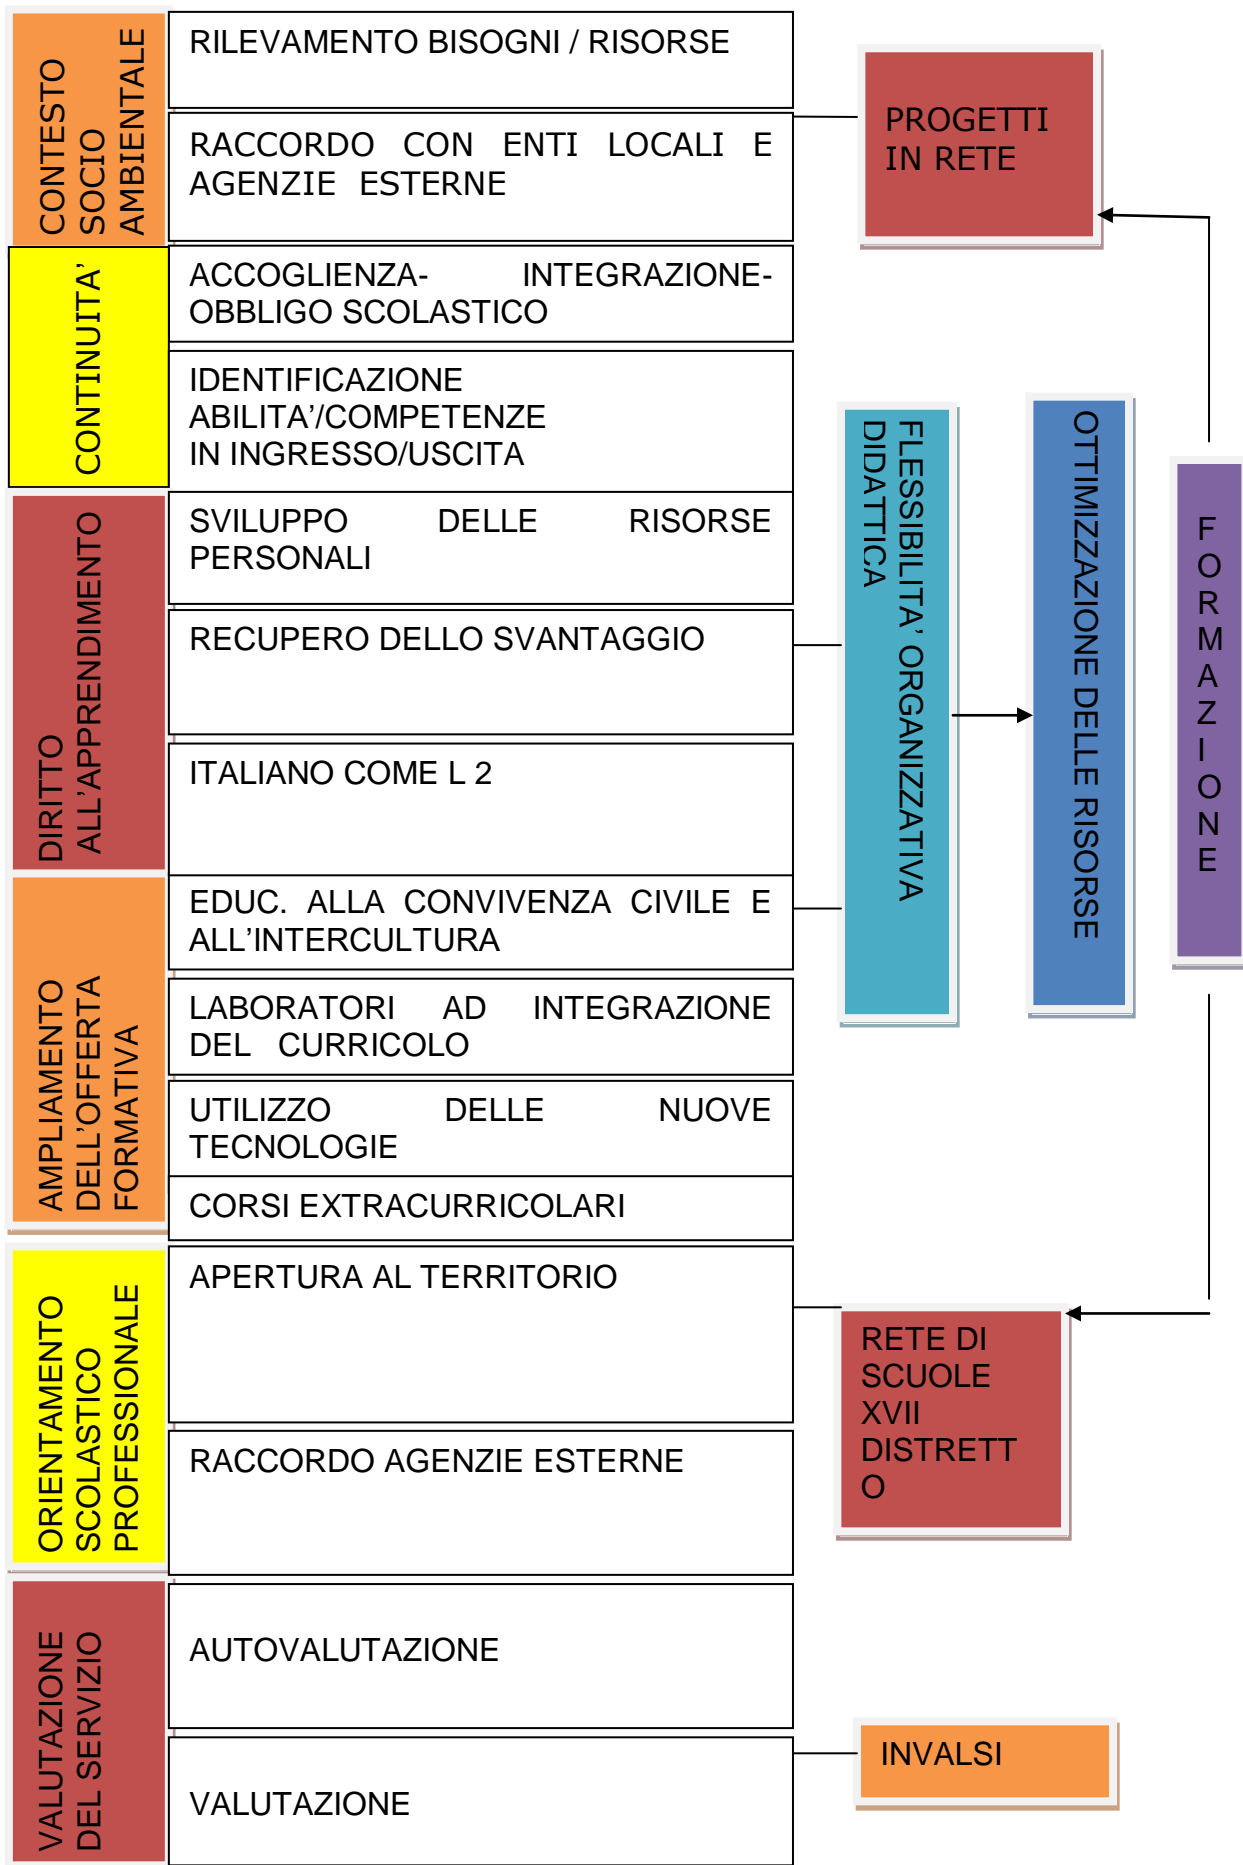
CONTESTO SOCIO AMBIENTALE

RILEVAMENTO BISOGNI / RISORSE

RACCORDO CON ENTI LOCALI E AGENZIE ESTERNE

PROGETTI IN RETE

CONTINUITA'

ACCOGLIENZA- INTEGRAZIONE- OBBLIGO SCOLASTICO

IDENTIFICAZIONE ABILITA'/COMPETENZE IN INGRESSO/USCITA

DIRITTO ALL'APPRENDIMENTO

SVILUPPO DELLE RISORSE PERSONALI

RECUPERO DELLO SVANTAGGIO

ITALIANO COME L 2

FLESSIBILITA' ORGANIZZATIVA DIDATTICA

OTTIMIZZAZIONE DELLE RISORSE

FORMAZIONE

AMPLIAMENTO DELL'OFFERTA FORMATIVA

EDUC. ALLA CONVIVENZA CIVILE E ALL'INTERCULTURA

LABORATORI AD INTEGRAZIONE DEL CURRICOLO

UTILIZZO DELLE NUOVE TECNOLOGIE

CORSI EXTRACURRICOLARI

ORIENTAMENTO SCOLASTICO PROFESSIONALE

APERTURA AL TERRITORIO

RACCORDO AGENZIE ESTERNE

RETE DI SCUOLE XVII DISTRETT O

VALUTAZIONE DEL SERVIZIO

AUTOVALUTAZIONE

VALUTAZIONE

INVALSI